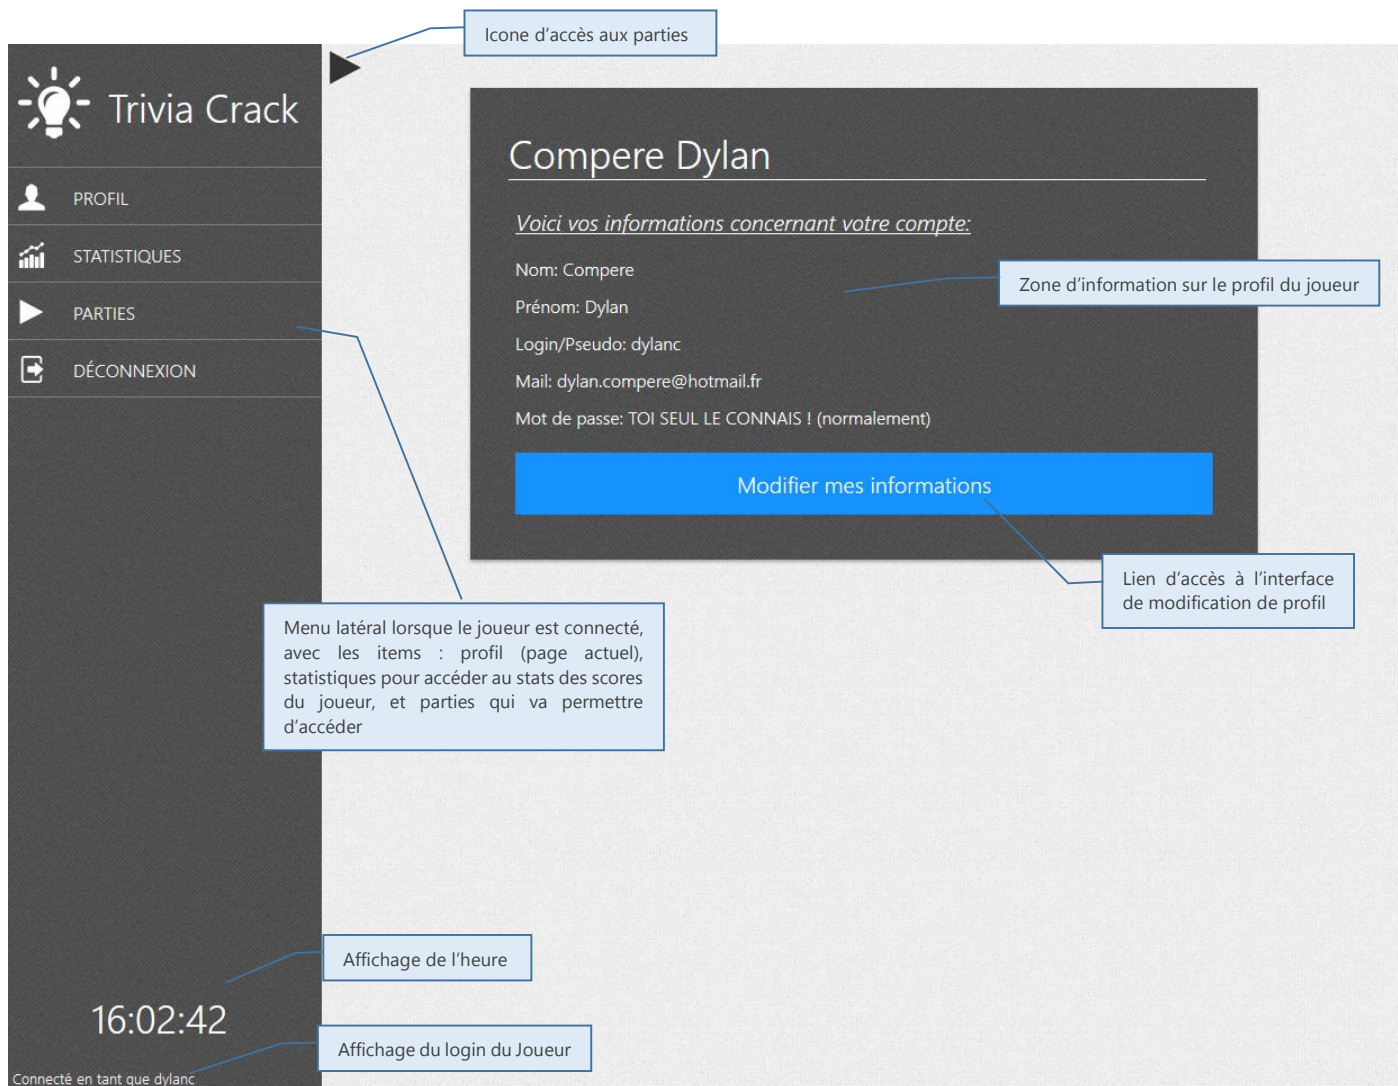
Icone d'accès aux parties

Trivia Crack

PROFIL

STATISTIQUES

PARTIES

DÉCONNEXION

Compere Dylan

Voici vos informations concernant votre compte:

Nom: Compere

Prénom: Dylan

Login/Pseudo: dylanc

Mail: dylan.compere@hotmail.fr

Mot de passe: TOI SEUL LE CONNAIS ! (normalement)

Modifier mes informations

Zone d'information sur le profil du joueur

Lien d'accès à l'interface de modification de profil

Menu latéral lorsque le joueur est connecté, avec les items : profil (page actuel), statistiques pour accéder au stats des scores du joueur, et parties qui va permettre d'accéder

Affichage de l'heure

16:02:42

Affichage du login du Joueur

Connecté en tant que dylanc